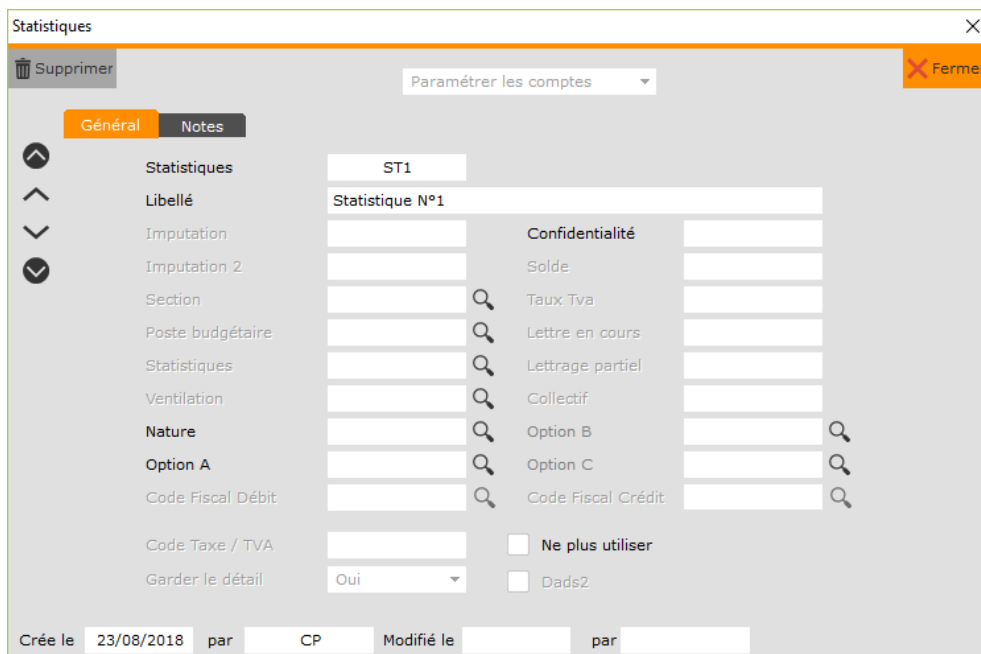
Statistiques

Supprimer

Paramétrer les comptes

Fermer

Général Notes

Statistiques ST1

Libellé Statistique N°1

Imputation

Confidentialité

Imputation 2

Solde

Section

Taux Tva

Poste budgétaire

Lettre en cours

Statistiques

Lettrage partiel

Ventilation

Collectif

Nature

Option B

Option A

Option C

Code Fiscal Débit

Code Fiscal Crédit

Code Taxe / TVA

Ne plus utiliser

Garder le détail Oui

Dads2

Crée le 23/08/2018 par CP Modifié le par